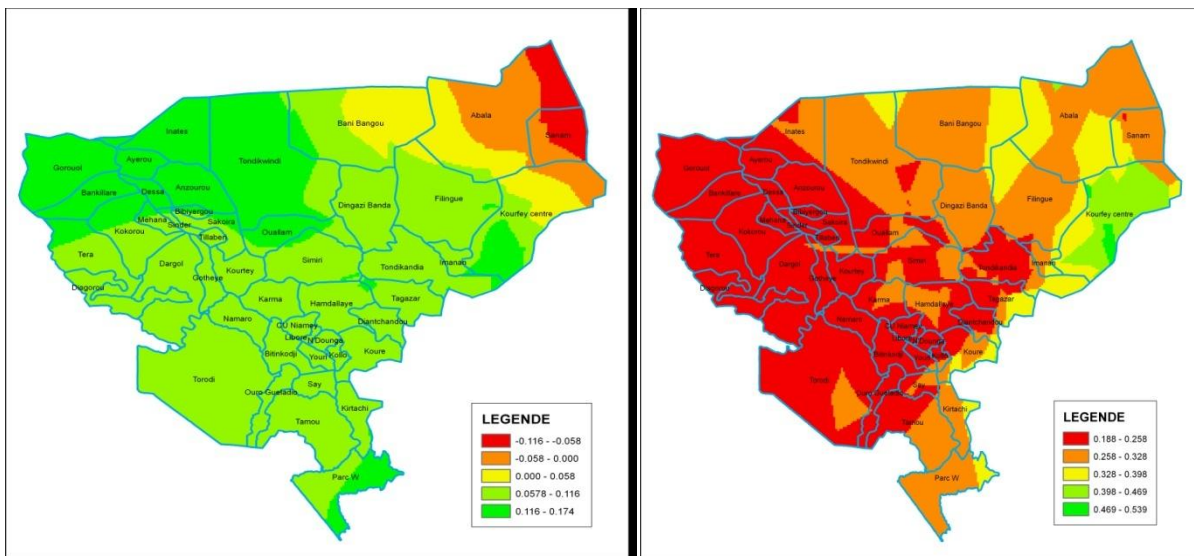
Abala
Sanam
Bani Bangou
Inates
Gorouol
Ayerou
Tondikiwindi
Bankilare
Dessa
Anzourou
Dingazi Banda
Filingue
Kourfey centre
Mehana
Bibiyergou
Sakoira
Sinder
Kokorou
Tillaberi
Ouallam
Tera
Dargol
Gotheye
Kourtey
Simiri
Tondikandia
Imanan
Diagorou
Karma
Hamdallaye
Tagazar
Namaro
CU Niamey
Diantchandou
Liboré
N'Dounga
Bitinkodji
Youri
Kollo
Koure
Torodi
Say
Ouro Gueladio
Tamou
Kirtachi
Parc W

LEGENDE
-0.116 - -0.058
-0.058 - 0.000
0.000 - 0.058
0.0578 - 0.116
0.116 - 0.174

Abala
Sanam
Bani Bangou
Inates
Gorouol
Ayerou
Tondikiwindi
Bankilare
Dessa
Anzourou
Dingazi Banda
Filingue
Kourfey centre
Mehana
Bibiyergou
Sakoira
Sinder
Kokorou
Tillaberi
Ouallam
Tera
Dargol
Gotheye
Kourtey
Simiri
Tondikandia
Imanan
Diagorou
Karma
Hamdallaye
Tagazar
Namaro
CU Niamey
Diantchandou
Liboré
N'Dounga
Bitinkodji
Youri
Kollo
Koure
Torodi
Say
Ouro Gueladio
Tamou
Kirtachi
Parc W

LEGENDE
0.188 - 0.258
0.258 - 0.328
0.328 - 0.398
0.398 - 0.469
0.469 - 0.539